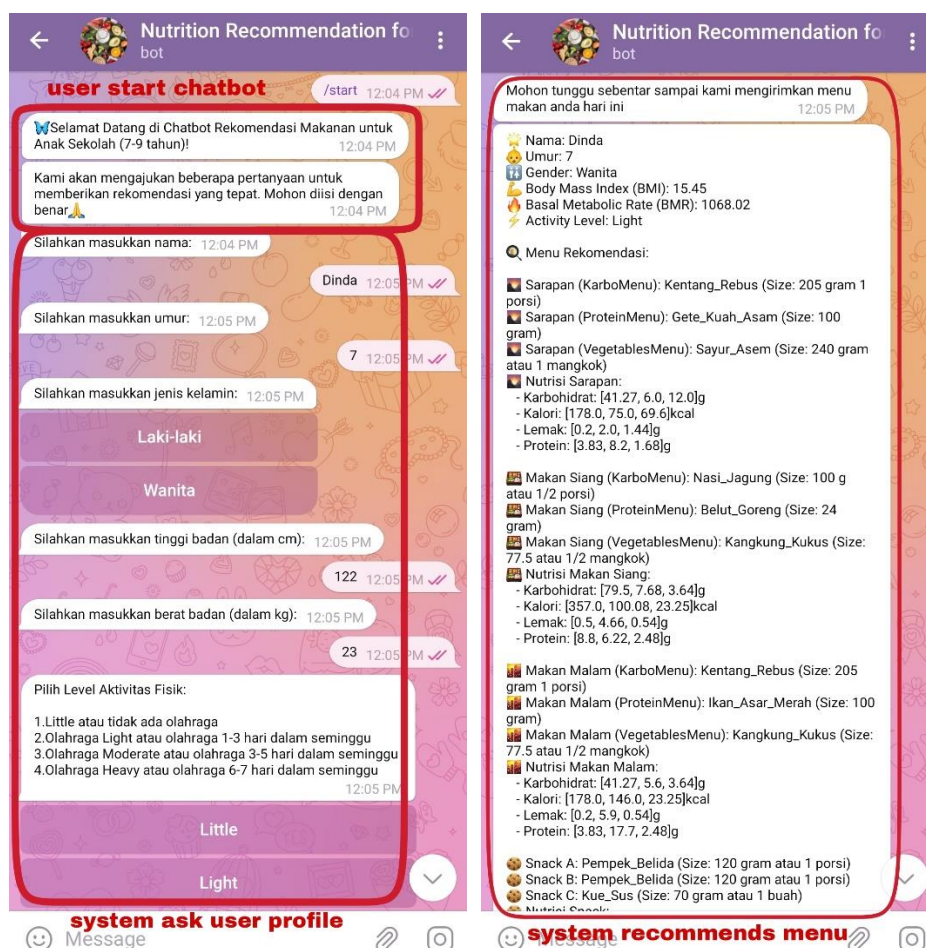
Nutrition Recommendation fo
bot

user start chatbot

/start 12:04 PM

🦋Selamat Datang di Chatbot Rekomendasi Makanan untuk Anak Sekolah (7-9 tahun)! 12:04 PM

Kami akan mengajukan beberapa pertanyaan untuk memberikan rekomendasi yang tepat. Mohon diisi dengan benar🙏 12:04 PM

Silahkan masukkan nama: 12:04 PM

Dinda 12:05 PM

Silahkan masukkan umur: 12:05 PM

7 12:05 PM

Silahkan masukkan jenis kelamin: 12:05 PM

Laki-laki

Wanita

Silahkan masukkan tinggi badan (dalam cm): 12:05 PM

122 12:05 PM

Silahkan masukkan berat badan (dalam kg): 12:05 PM

23 12:05 PM

Pilih Level Aktivitas Fisik:

1.Little atau tidak ada olahraga
2.Olahraga Light atau olahraga 1-3 hari dalam seminggu
3.Olahraga Moderate atau olahraga 3-5 hari dalam seminggu
4.Olahraga Heavy atau olahraga 6-7 hari dalam seminggu
12:05 PM

Little

Light

system ask user profile

Message

Nutrition Recommendation fo
bot

Mohon tunggu sebentar sampai kami mengirimkan menu makan anda hari ini 12:05 PM

Nama: Dinda
Umur: 7
Gender: Wanita
Body Mass Index (BMI): 15.45
Basal Metabolic Rate (BMR): 1068.02
Activity Level: Light

Menu Rekomendasi:

Sarapan (KarboMenu): Kentang_Rebus (Size: 205 gram 1 porsi)
Sarapan (ProteinMenu): Gete_Kuah_Asam (Size: 100 gram)
Sarapan (VegetablesMenu): Sayur_Asem (Size: 240 gram atau 1 mangkok)
Nutrisi Sarapan:
- Karbohidrat: [41.27, 6.0, 12.0]g
- Kalori: [178.0, 75.0, 69.6]kcal
- Lemak: [0.2, 2.0, 1.44]g
- Protein: [3.83, 8.2, 1.68]g

Makan Siang (KarboMenu): Nasi_Jagung (Size: 100 g atau 1/2 porsi)
Makan Siang (ProteinMenu): Belut_Goreng (Size: 24 gram)
Makan Siang (VegetablesMenu): Kangkung_Kukus (Size: 77.5 atau 1/2 mangkok)
Nutrisi Makan Siang:
- Karbohidrat: [79.5, 7.68, 3.64]g
- Kalori: [357.0, 100.08, 23.25]kcal
- Lemak: [0.5, 4.66, 0.54]g
- Protein: [8.8, 6.22, 2.48]g

Makan Malam (KarboMenu): Kentang_Rebus (Size: 205 gram 1 porsi)
Makan Malam (ProteinMenu): Ikan_Asar_Merah (Size: 100 gram)
Makan Malam (VegetablesMenu): Kangkung_Kukus (Size: 77.5 atau 1/2 mangkok)
Nutrisi Makan Malam:
- Karbohidrat: [41.27, 5.6, 3.64]g
- Kalori: [178.0, 146.0, 23.25]kcal
- Lemak: [0.2, 5.9, 0.54]g
- Protein: [3.83, 17.7, 2.48]g

Snack A: Pempek_Belida (Size: 120 gram atau 1 porsi)
Snack B: Pempek_Belida (Size: 120 gram atau 1 porsi)
Snack C: Kue_Sus (Size: 70 gram atau 1 buah)
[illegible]

system recommends menu

Message